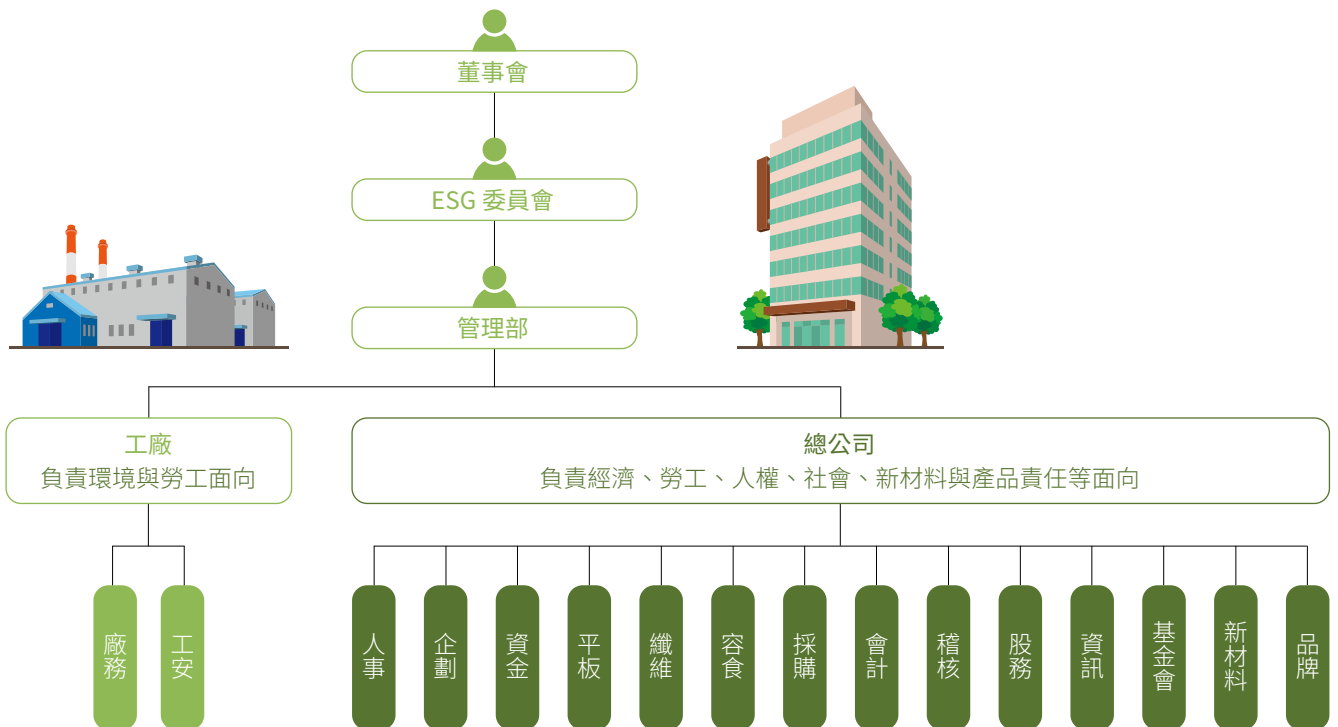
董事會

ESG 委員會

管理部

工廠
負責環境與勞工面向

總公司
負責經濟、勞工、人權、社會、新材料與產品責任等面向

廠務

工安

人事

企劃

資金

平板

纖維

容食

採購

會計

稽核

股務

資訊

基金會

新材料

品牌